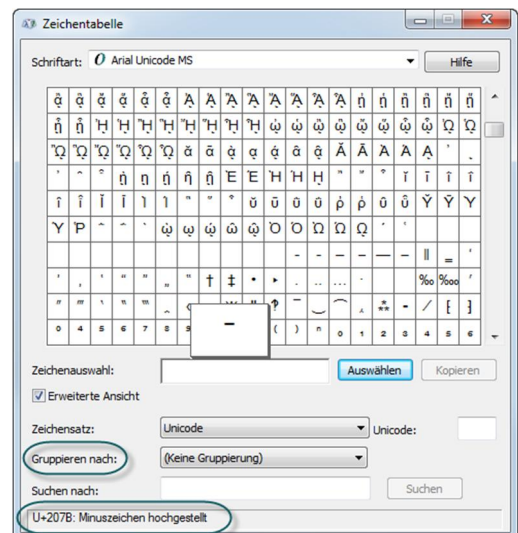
Zeichentabelle

Schriftart: Arial Unicode MS

Hilfe

| ᾶ | ᾷ | ἇ | ἆ | ἇ | ᾆ | Ἀ | Ἁ | Ἂ | Ἃ | Ἄ | Ἅ | Ἆ | Ἇ | ῃ | ᾐ | ᾑ | ᾒ | ᾓ | ᾔ |
|---|---|---|---|---|---|---|---|---|---|---|---|---|---|---|---|---|---|---|---|
| ᾕ | ᾖ | ᾘ | ᾙ | ᾚ | ᾛ | ᾜ | ᾝ | ᾞ | ᾟ | ῳ | ᾠ | ᾡ | ᾢ | ᾣ | ᾤ | ᾥ | ᾦ | ᾨ | ᾩ |
| ᾪ | ᾫ | ᾬ | ᾭ | ᾮ | ᾯ | ᾰ | ᾱ | ᾲ | ᾳ | ᾴ | ᾶ | ᾷ | Ᾰ | Ᾱ | Ὰ | Ά | ᾼ | ᾽ | ι |
| ᾿ | ῀ | ῁ | ῂ | ῃ | ῄ | ῆ | ῇ | Ὲ | Έ | Ὴ | Ή | ῌ | ῍ | ῎ | ῏ | ῐ | ῑ | ῒ | ΐ |
| ῖ | ῗ | Ῐ | Ῑ | Ὶ | Ί | ῝ | ῞ | ῟ | ῠ | ῡ | ῢ | ΰ | ῤ | ῥ | ῦ | ῧ | Ῠ | Ῡ | Ὺ |
| Ύ | Ῥ | ῭ | ΅ | ` | ῲ | ῳ | ῴ | ῶ | ῷ | Ὸ | Ό | Ὼ | Ώ | ῼ | ´ | ῾ | | | |
| | | | | | | | | | | | ‐ | ‑ | ‒ | – | — | ― | ‖ | ‗ | ‘ |
| ’ | ‚ | ‛ | “ | ” | „ | ‟ | † | ‡ | • | ‣ | ․ | ‥ | … | ‧ | | | ‰ | ‱ | ′ |
| ″ | ‴ | ‵ | ‶ | ‷ | ‸ | ‹ | | | | ‽ | ‾ | ‿ | ⁀ | ⁁ | ⁂ | ⁃ | ⁄ | ⁅ | ⁆ |
| ⁰ | ⁴ | ⁵ | ⁶ | ⁷ | ⁸ | ⁹ | | | | ⁽ | ⁾ | ⁿ | ₀ | ₁ | ₂ | ₃ | ₄ | ₅ | ₆ |

⁻

Zeichenauswahl:

Auswählen

Kopieren

Erweiterte Ansicht

Zeichensatz: Unicode

Unicode:

Gruppieren nach: (Keine Gruppierung)

Suchen nach:

Suchen

U+207B: Minuszeichen hochgestellt